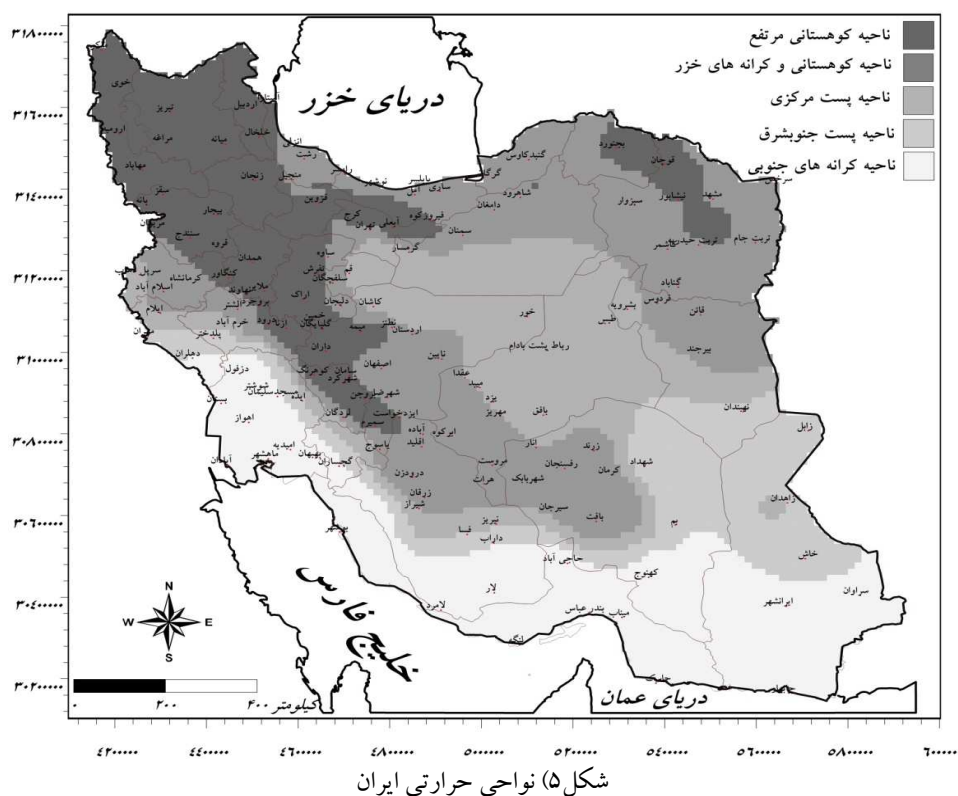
ناحیه کوهستانی مرتفع
ناحیه کوهستانی و کرانه های خزر
ناحیه پست مرکزی
ناحیه پست جنوبشرق
ناحیه کرانه های جنوبی

دریای خزر
خلیج فارس
دریای عمان

۳۱۸۰۰۰۰۰
۳۱۶۰۰۰۰۰
۳۱۴۰۰۰۰۰
۳۱۲۰۰۰۰۰
۳۱۰۰۰۰۰۰
۳۰۸۰۰۰۰۰
۳۰۶۰۰۰۰۰
۳۰۴۰۰۰۰۰
۳۰۲۰۰۰۰۰

خوی
تبریز
اردبیل
ارومیه
مراغه
خلخال
میانه
مهاباد
آستارا
انزلی
رشت
منجیل
زنجان
سقز
بانه
بیجار
مریوان
سنندج
قروه
همدان
کنگاور
کرمانشاه
سرپل ذهاب
اسلام آباد
ایلام
ملایر
نهاوند
بروجرد
الیگودرز
ازنا
خرم آباد
پلدختر
دهلران
دزفول
شوشتر
مسجدسلیمان
ایذه
بستان
اهواز
آبادان
ماهشهر
امیدیه
بهبهان
گچساران
یاسوج
اقلید
آباده
سمیرم
ایزدخواست
شهرکرد
بروجن
لردگان
سامان
کوهرنگ
اصفهان
داران
میمه
گلپایگان
خمین
اراک
دلیجان
تفرش
سلفچگان
قم
ساوه
قزوین
رامسر
نوشهر
بابلسر
ساری
کرج
تهران
آبعلی
فیروزکوه
سمنان
گرمسار
کاشان
نطنز
اردستان
نائین
تابین
خور
رباط پشت بادام
طبس
بشرویه
گناباد
فردوس
قائن
بیرجند
نهبندان
زابل
زاهدان
خاش
سراوان
ایرانشهر
بم
شهداد
زرند
کرمان
رفسنجان
شهربابک
انار
بافق
یزد
میبد
عقدا
مهریز
ابرکوه
مروست
هرات
سیرجان
بافت
زرقان
شیراز
نی ریز
درودزن
فسا
داراب
حاجی آباد
کهنوج
لار
لامرد
بندرعباس
میناب
لنگه
بوشهر
گرگان
گنبدکاووس
بجنورد
قوچان
مشهد
نیشابور
سبزوار
شاهرود
دامغان
تربت حیدریه
کاشمر
تربت جام
سرخس

N
W
E
S

۰ ۲۰۰ ۴۰۰ کیلومتر

۴۲۰۰۰۰ ۴۴۰۰۰۰ ۴۶۰۰۰۰ ۴۸۰۰۰۰ ۵۰۰۰۰۰ ۵۲۰۰۰۰ ۵۴۰۰۰۰ ۵۶۰۰۰۰ ۵۸۰۰۰۰ ۶۰۰۰۰۰

شکل۵) نواحی حرارتی ایران